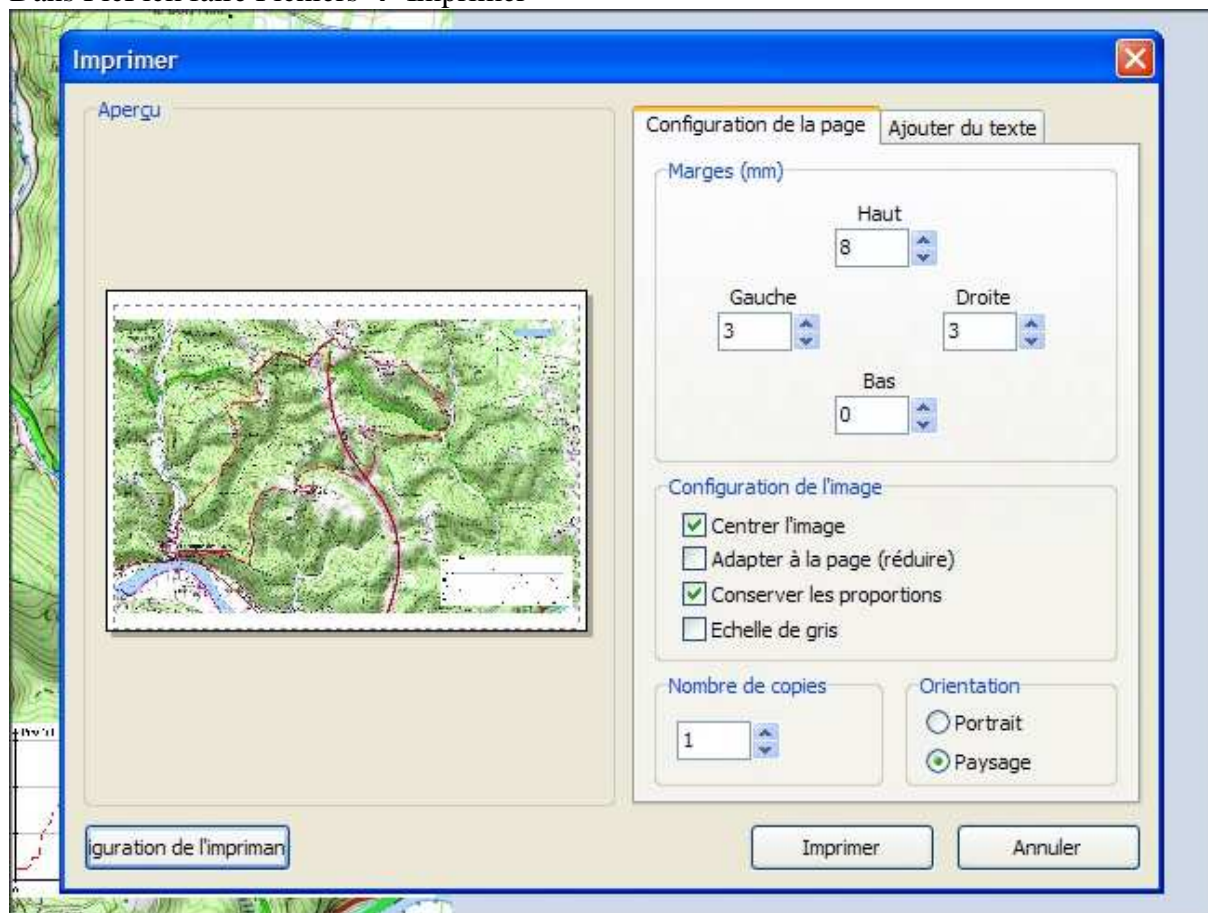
Dans l'![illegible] Fichier > Imprimer

Imprimer

Aperçu

Configuration de la page

Ajouter du texte

Marges (mm)

Haut

8

Gauche

3

Droite

3

Bas

0

Configuration de l'image

Centrer l'image

Adapter à la page (réduire)

Conserver les proportions

Echelle de gris

Nombre de copies

1

Orientation

Portrait

Paysage

iguration de l'impriman

Imprimer

Annuler